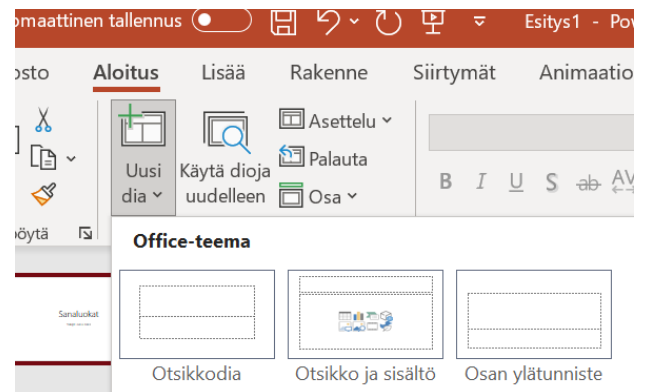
omaattinen tallennus
Esitys1 - Pov

osto
Aloitus
Lisää
Rakenne
Siirtymät
Animaatio

Uusi dia
Käytä dioja uudelleen
Asettelu
Palauta
Osa

B I U S ab AV

öytä

Office-teema

Sanaluokat

Otsikkodia
Otsikko ja sisältö
Osan ylätunniste